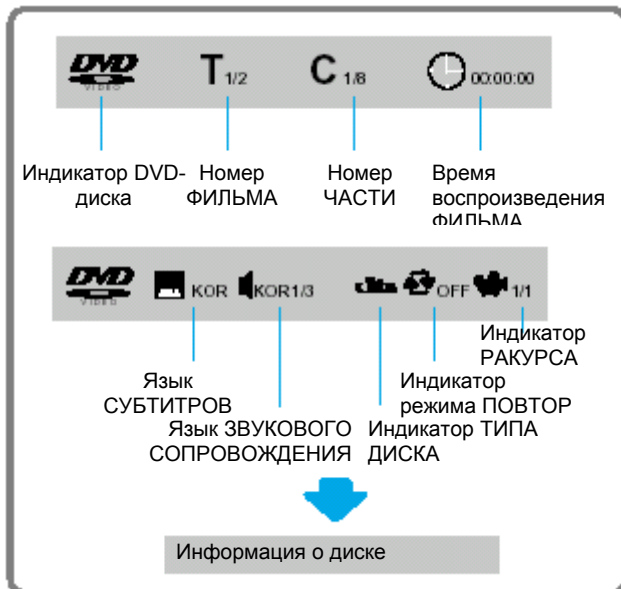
DVD VIDEO T 1/2 C 1/8 00:00:00

Индикатор DVD-диска

Номер ФИЛЬМА

Номер ЧАСТИ

Время воспроизведения ФИЛЬМА

DVD VIDEO KOR KOR1/3 OFF 1/1

Индикатор РАКУРСА

Язык СУБТИТРОВ

Индикатор режима ПОВТОР

Язык ЗВУКОВОГО СОПРОВОЖДЕНИЯ

Индикатор ТИПА ДИСКА

Информация о диске